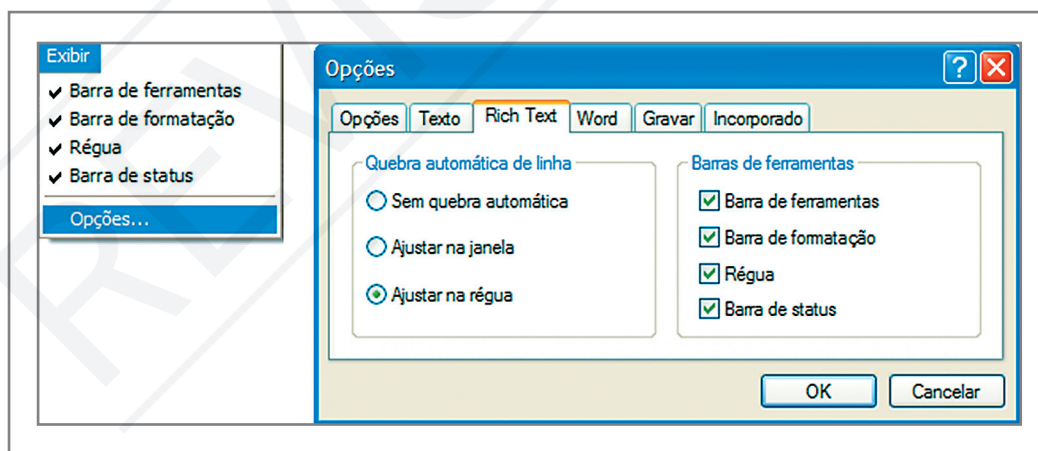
Exibir
✔ Barra de ferramentas
✔ Barra de formatação
✔ Régua
✔ Barra de status
Opções...

Opções

Opções | Texto | Rich Text | Word | Gravar | Incorporado

Quebra automática de linha
Sem quebra automática
Ajustar na janela
Ajustar na régua

Barras de ferramentas
Barra de ferramentas
Barra de formatação
Régua
Barra de status

OK
Cancelar